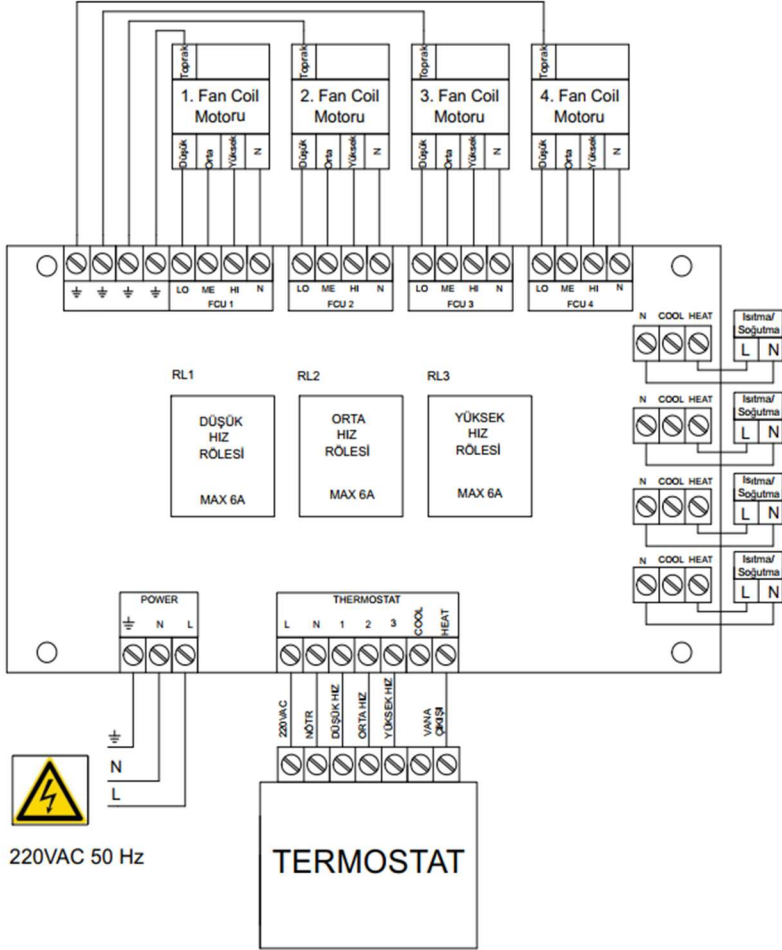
Toprak
1. Fan Coil Motoru
Düşük Orta Yüksek N

Toprak
2. Fan Coil Motoru
Düşük Orta Yüksek N

Toprak
3. Fan Coil Motoru
Düşük Orta Yüksek N

Toprak
4. Fan Coil Motoru
Düşük Orta Yüksek N

LO ME HI N
FCU 1
LO ME HI N
FCU 2
LO ME HI N
FCU 3
LO ME HI N
FCU 4

N COOL HEAT
Isıtma/ Soğutma
L N

N COOL HEAT
Isıtma/ Soğutma
L N

N COOL HEAT
Isıtma/ Soğutma
L N

N COOL HEAT
Isıtma/ Soğutma
L N

RL1
DÜŞÜK HIZ RÖLESİ
MAX 6A

RL2
ORTA HIZ RÖLESİ
MAX 6A

RL3
YÜKSEK HIZ RÖLESİ
MAX 6A

POWER
N L

THERMOSTAT
L N 1 2 3 COOL HEAT

220VAC NÖTR DÜŞÜK HIZ ORTA HIZ YÜKSEK HIZ VANA ÇIKIŞI

N
L

220VAC 50 Hz

TERMOSTAT